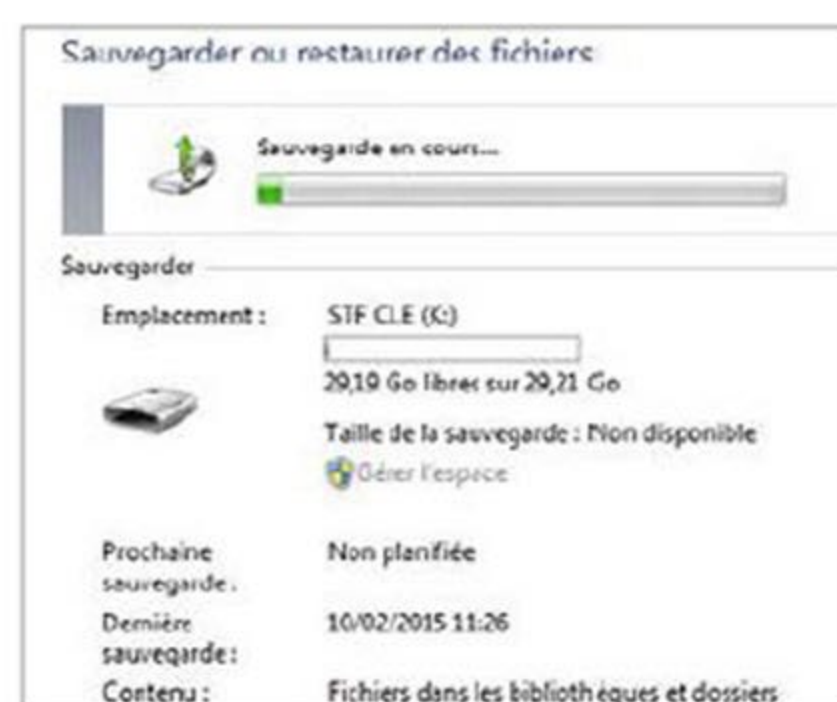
Sauvegarder ou restaurer des fichiers

Sauvegarde en cours...

Sauvegarder

Emplacement : STF CLE (K:)

29,10 Go libres sur 29,21 Go

Taille de la sauvegarde : Non disponible

Gérer l'espace

Prochaine sauvegarde : Non planifiée

Dernière sauvegarde : 10/02/2015 11:26

Contenu : Fichiers dans les bibliothèques et dossiers